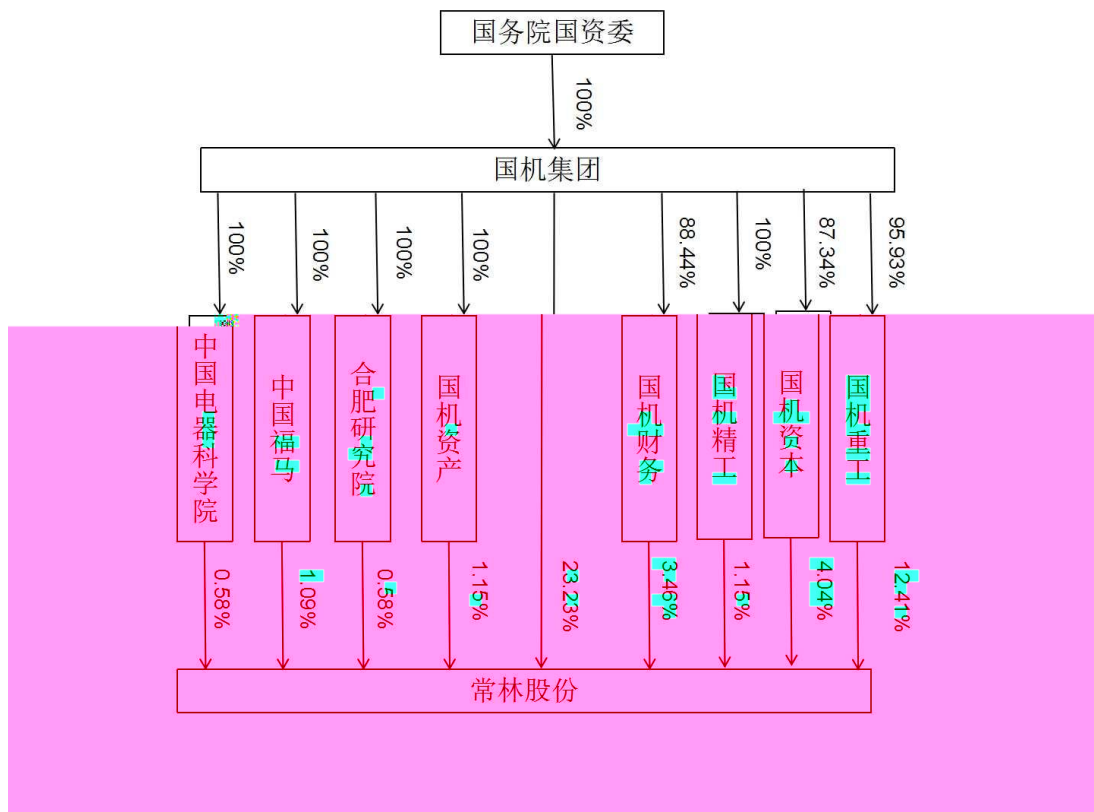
国务院国资委

100%

国机集团

100%

100%

100%

100%

88.44%

100%

87.34%

95.93%

中国电器科学院

中国福马

合肥研究院

国机资产

国机财务

国机精工

国机资本

国机重工

0.58%

1.09%

0.58%

1.15%

23.23%

3.46%

1.15%

4.04%

12.41%

常林股份